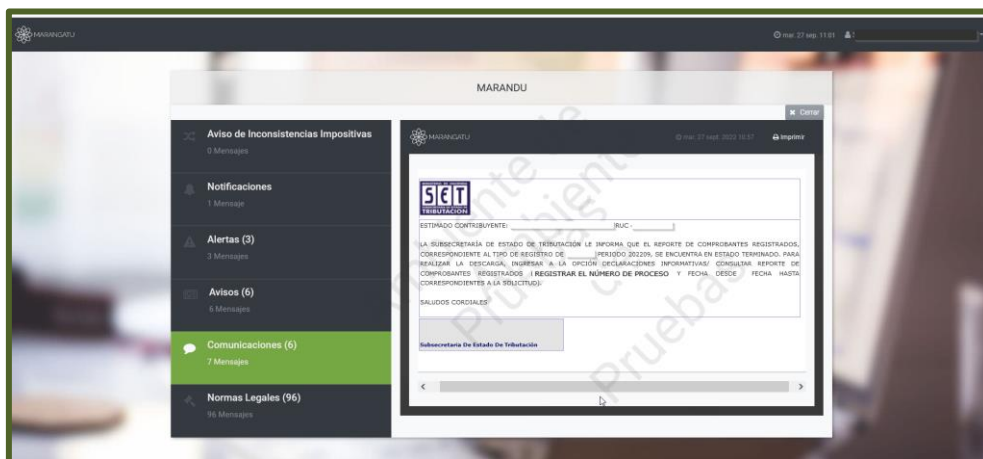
MARANGATU

mar. 27 sep. 11:01

MARANDU

✖ Cerrar

Aviso de Inconsistencias Impositivas
0 Mensajes

Notificaciones
1 Mensaje

Alertas (3)
3 Mensajes

Avisos (6)
6 Mensajes

Comunicaciones (6)
7 Mensajes

Normas Legales (96)
96 Mensajes

MARANGATU

mar. 27 sept. 2022 10:57

Imprimir

SET
SUBSECRETARÍA DE ESTADO DE TRIBUTACIÓN

ESTIMADO CONTRIBUYENTE: RUC -

LA SUBSECRETARÍA DE ESTADO DE TRIBUTACIÓN LE INFORMA QUE EL REPORTE DE COMPROBANTES REGISTRADOS, CORRESPONDIENTE AL TIPO DE REGISTRO DE PERIODO 202209, SE ENCUENTRA EN ESTADO TERMINADO. PARA REALIZAR LA DESCARGA, INGRESAR A LA OPCIÓN DECLARACIONES INFORMATIVAS/ CONSULTAR REPORTE DE COMPROBANTES REGISTRADOS (REGISTRAR EL NÚMERO DE PROCESO Y FECHA DESDE - FECHA HASTA CORRESPONDIENTES A LA SOLICITUD).

SALUDOS CORDIALES

Subsecretaria De Estado De Tributación

Ambiente de Pruebas